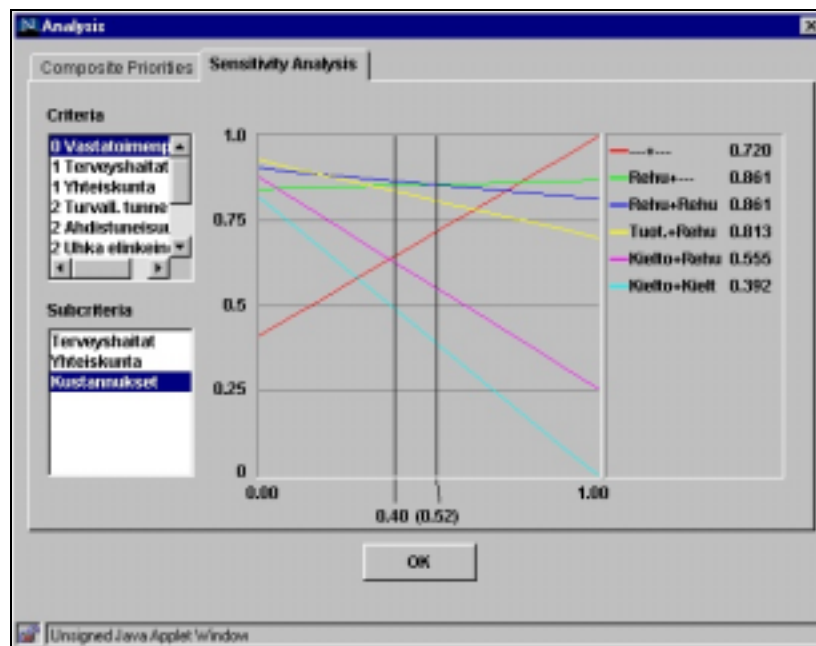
Analysis

Composite Priorities | Sensitivity Analysis

Criteria

0 Vastatoimenp
1 Terveyshaitat
1 Yhteiskunta
2 Turvall. tunne
2 Ahdistuneisuu
2 Uhka elinkeino

Subcriteria

Terveyshaitat
Yhteiskunta
Kustannukset

1.0
0.75
0.5
0.25
0
0.00
1.00
0.40 (0.52)

---+--- 0.720
Rehu+--- 0.861
Rehu+Rehu 0.861
Tuot.+Rehu 0.813
Kielto+Rehu 0.555
Kielto+Kielt 0.392

OK

Unsigned Java Applet Window